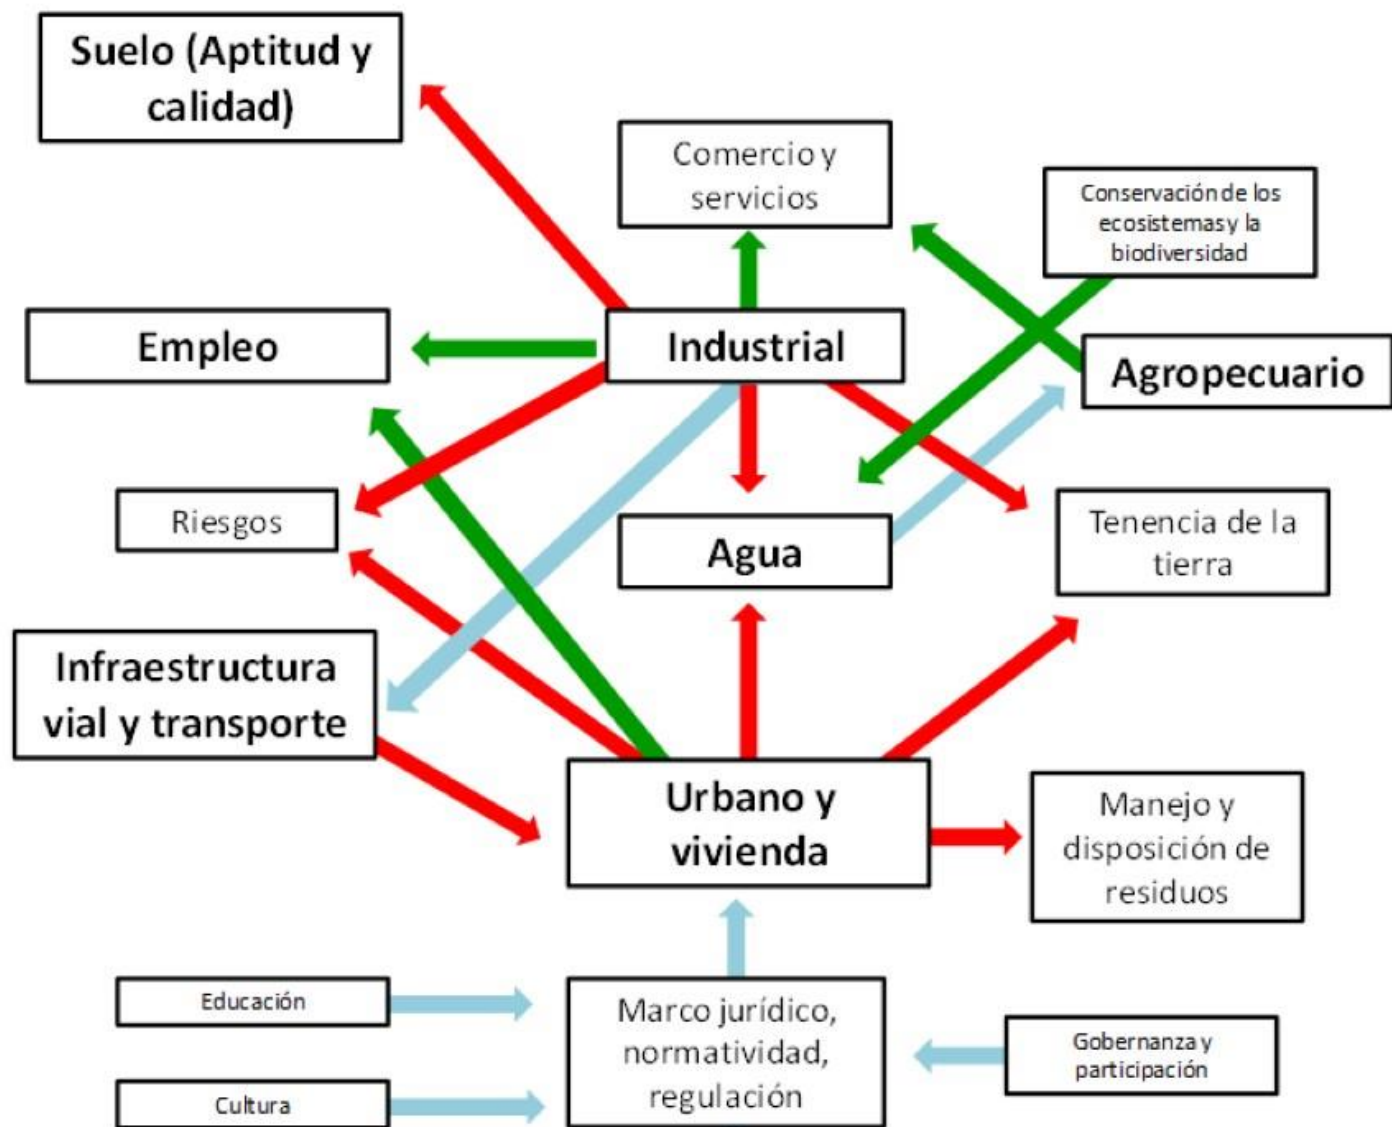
Suelo (Aptitud y calidad)

Comercio y servicios

Conservación de los ecosistemas y la biodiversidad

Empleo

Industrial

Agropecuario

Riesgos

Agua

Tenencia de la tierra

Infraestructura vial y transporte

Urbano y vivienda

Manejo y disposición de residuos

Educación

Marco jurídico, normatividad, regulación

Gobernanza y participación

Cultura